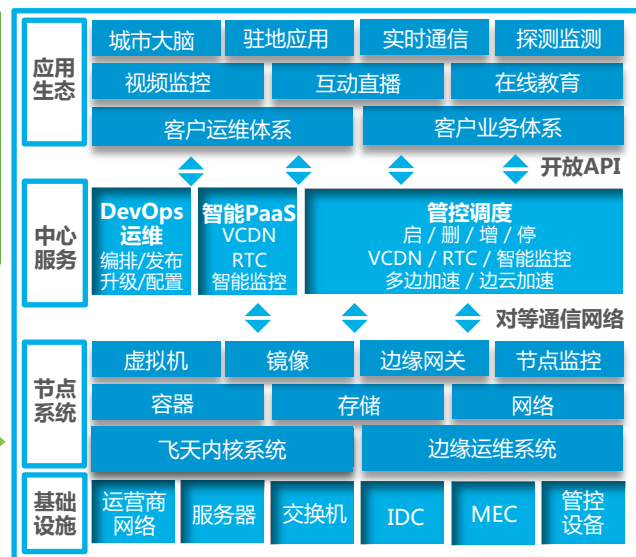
应用生态

城市大脑 | 驻地应用 | 实时通信 | 探测监测

视频监控 | 互动直播 | 在线教育

客户运维体系 | 客户业务体系

开放API

中心服务

DevOps运维
编排/发布
升级/配置

智能PaaS
VCDN
RTC
智能监控

管控调度
启 / 删 / 增 / 停
VCDN / RTC / 智能监控
多边加速 / 边云加速

对等通信网络

节点系统

虚拟机 | 镜像 | 边缘网关 | 节点监控

容器 | 存储 | 网络

飞天内核系统 | 边缘运维系统

基础设施

运营商网络 | 服务器 | 交换机 | IDC | MEC | 管控设备